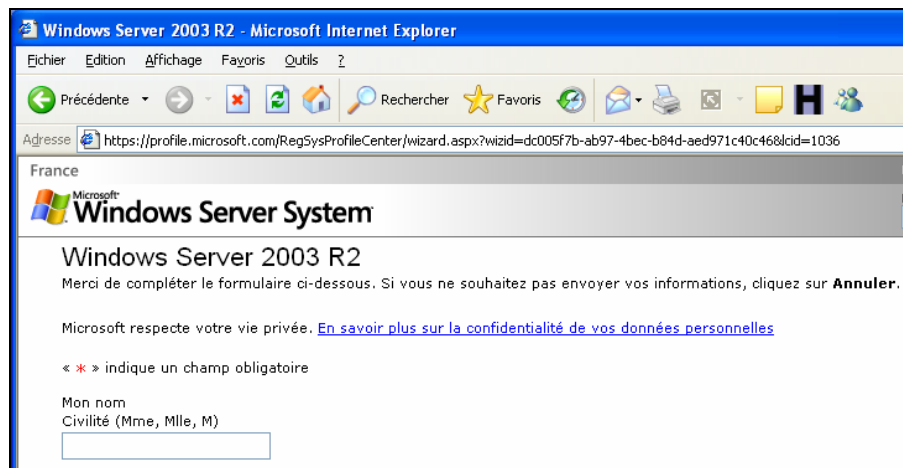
Windows Server 2003 R2 - Microsoft Internet Explorer

Fichier Edition Affichage Favoris Outils ?

Précédente Rechercher Favoris

Adresse https://profile.microsoft.com/RegSysProfileCenter/wizard.aspx?wizid=dc005f7b-ab97-4bec-b84d-aed971c40c46&lcid=1036

France

Microsoft Windows Server System

Windows Server 2003 R2

Merci de compléter le formulaire ci-dessous. Si vous ne souhaitez pas envoyer vos informations, cliquez sur **Annuler**.

Microsoft respecte votre vie privée. En savoir plus sur la confidentialité de vos données personnelles

« * » indique un champ obligatoire

Mon nom
Civilité (Mme, Mlle, M)